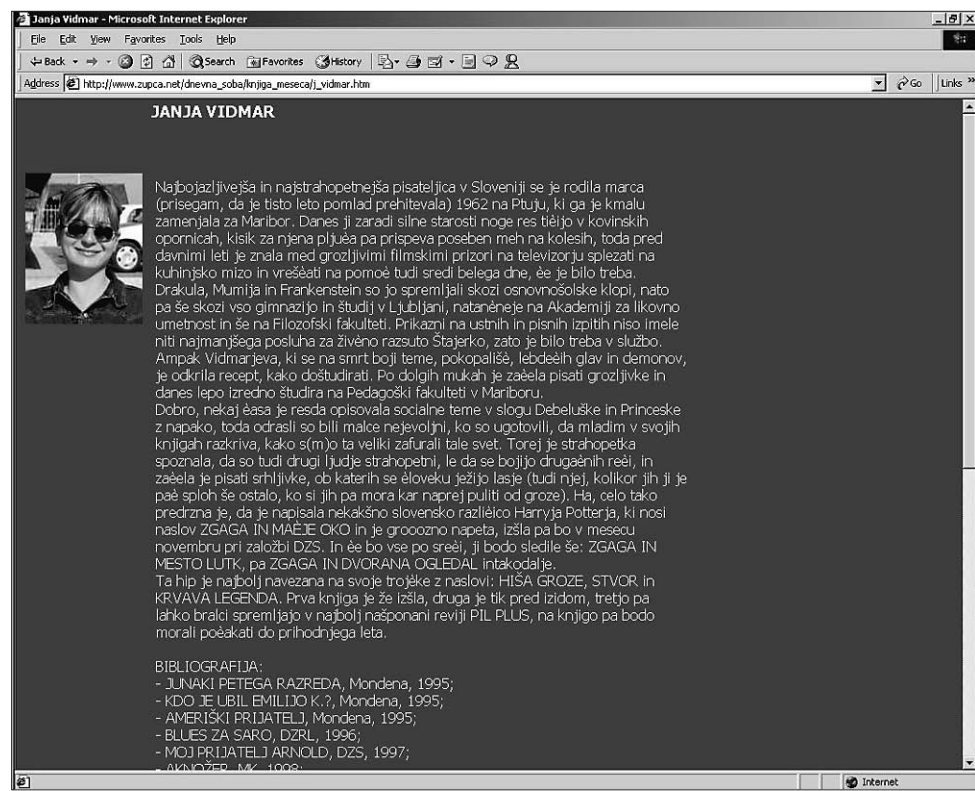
Janja Vidmar - Microsoft Internet Explorer

File Edit View Favorites Tools Help

Back Search Favorites History

Address http://www.zupca.net/dnevna_soba/knjiga_meseca/j_vidmar.htm Go Links »

JANJA VIDMAR

Najbojazljivejša in najstrahopetnejša pisateljica v Sloveniji se je rodila marca (prisegam, da je tisto leto pomlad prehitevala) 1962 na Ptuju, ki ga je kmalu zamenjala za Maribor. Danes ji zaradi silne starosti noge res tièijo v kovinskih opornicah, kisik za njena pljuèa pa prispeva poseben meh na kolesih, toda pred davnimi leti je znala med grozljivimi filmskimi prizori na televizorju splezati na kuhinjsko mizo in vrešèati na pomoè tudi sredi belega dne, èe je bilo treba. Drakula, Mumija in Frankenstein so jo spremljali skozi osnovnošolske klopi, nato pa še skozi vso gimnazijo in študij v Ljubljani, natanèneje na Akademiji za likovno umetnost in še na Filozofski fakulteti. Prikazni na ustnih in pisnih izpitih niso imele niti najmanjšega posluha za živèno razsuto Štajerko, zato je bilo treba v službo. Ampak Vidmarjeva, ki se na smrt boji teme, pokopališè, lebdeèih glav in demonov, je odkrila recept, kako doštudirati. Po dolgih mukah je zaèela pisati grozljivke in danes lepo izredno študira na Pedagoški fakulteti v Mariboru.
Dobro, nekaj èasa je resda opisovala socialne teme v slogu Debeluške in Princeske z napako, toda odrasli so bili malce nejevoljni, ko so ugotovili, da mladim v svojih knjigah razkriva, kako s(m)o ta veliki zafurali tale svet. Torej je strahopetka spoznala, da so tudi drugi ljudje strahopetni, le da se bojijo drugaènih reèi, in zaèela je pisati srhljivke, ob katerih se èloveku ježijo lasje (tudi njej, kolikor jih ji je paè sploh še ostalo, ko si jih pa mora kar naprej puliti od groze). Ha, celo tako predrzna je, da je napisala nekakšno slovensko razlièico Harryja Potterja, ki nosi naslov ZGAGA IN MAÈJE OKO in je grooozno napeta, izšla pa bo v mesecu novembru pri založbi DZS. In èe bo vse po sreèi, ji bodo sledile še: ZGAGA IN MESTO LUTK, pa ZGAGA IN DVORANA OGLEDAL intakodalje.
Ta hip je najbolj navezana na svoje trojèke z naslovi: HIŠA GROZE, STVOR in KRVAVA LEGENDA. Prva knjiga je že izšla, druga je tik pred izidom, tretjo pa lahko bralci spremljajo v najbolj našponani reviji PIL PLUS, na knjigo pa bodo morali poèakati do prihodnjega leta.

BIBLIOGRAFIJA:
- JUNAKI PETEGA RAZREDA, Mondena, 1995;
- KDO JE UBIL EMILIJO K.?, Mondena, 1995;
- AMERIŠKI PRIJATELJ, Mondena, 1995;
- BLUES ZA SARO, DZRL, 1996;
- MOJ PRIJATELJ ARNOLD, DZS, 1997;
- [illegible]

Internet